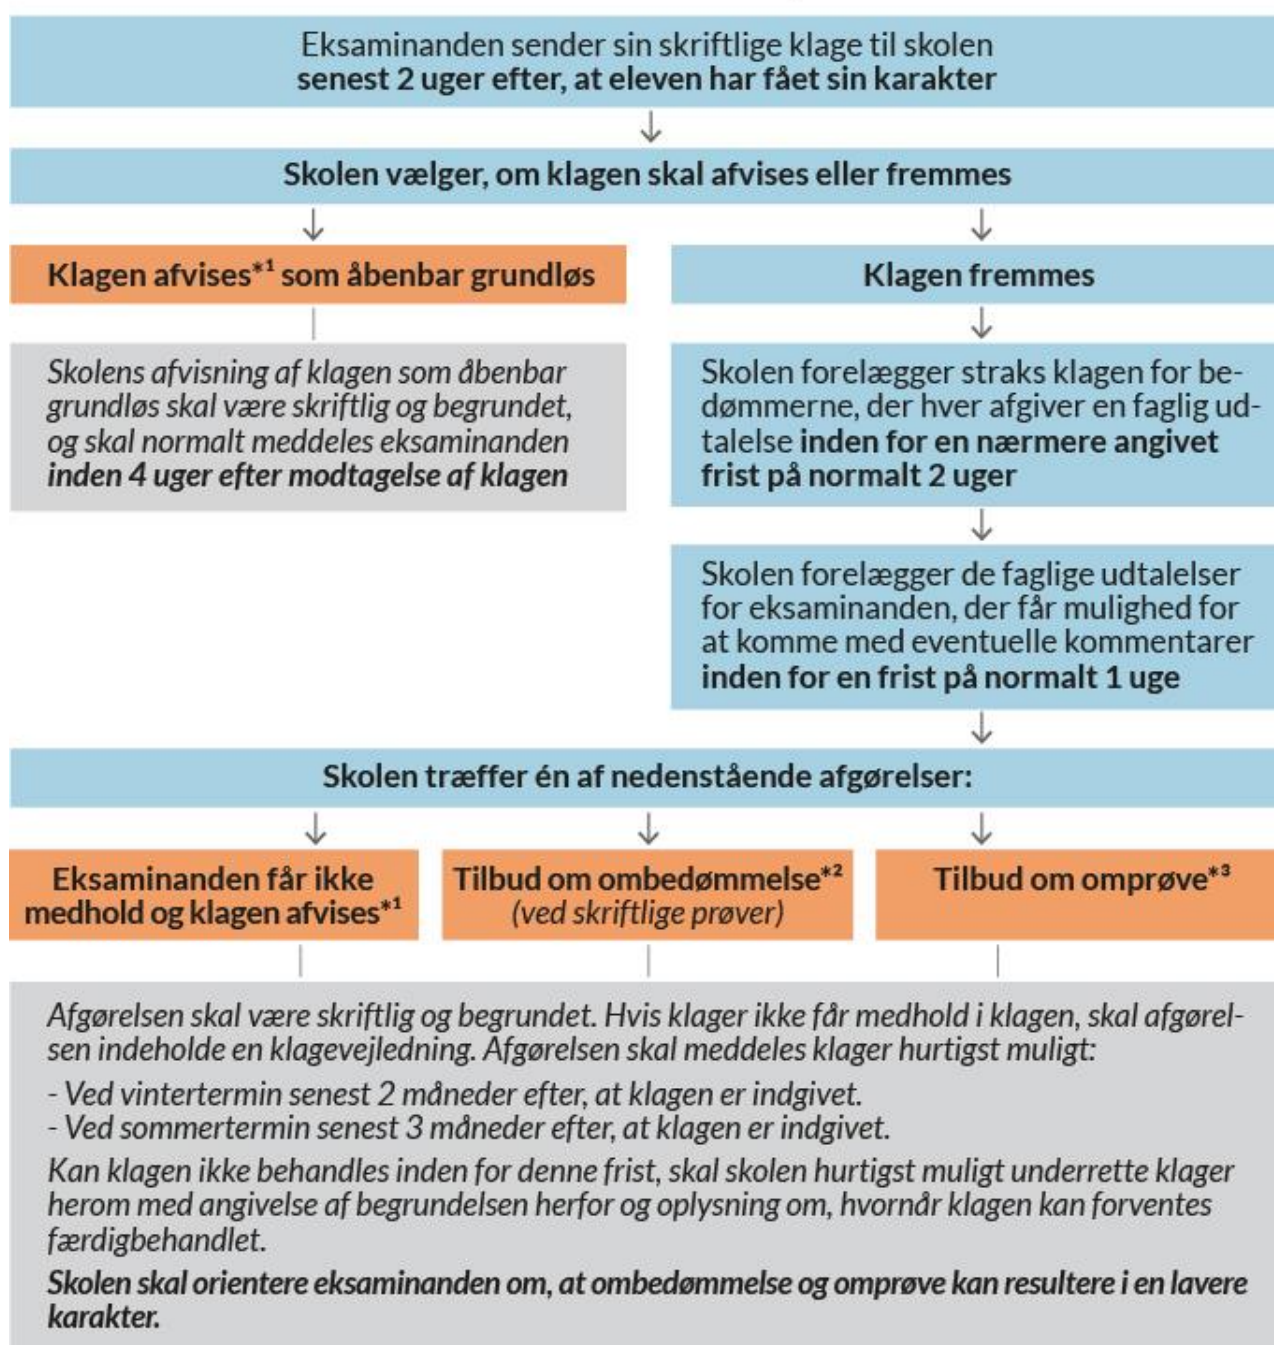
Eksaminanden sender sin skriftlige klage til skolen **senest 2 uger efter, at eleven har fået sin karakter**

↓

**Skolen vælger, om klagen skal afvises eller fremmes**

↓ ↓

**Klagen afvises$^{*1}$ som åbenbar grundløs**

*Skolens afvisning af klagen som åbenbar grundløs skal være skriftlig og begrundet, og skal normalt meddeles eksaminanden* ***inden 4 uger efter modtagelse af klagen***

**Klagen fremmes**

↓

Skolen forelægger straks klagen for bedømmerne, der hver afgiver en faglig udtalelse **inden for en nærmere angivet frist på normalt 2 uger**

↓

Skolen forelægger de faglige udtalelser for eksaminanden, der får mulighed for at komme med eventuelle kommentarer **inden for en frist på normalt 1 uge**

↓

**Skolen træffer én af nedenstående afgørelser:**

↓ ↓ ↓

**Eksaminanden får ikke medhold og klagen afvises$^{*1}$**

**Tilbud om ombedømmelse$^{*2}$** *(ved skriftlige prøver)*

**Tilbud om omprøve$^{*3}$**

*Afgørelsen skal være skriftlig og begrundet. Hvis klager ikke får medhold i klagen, skal afgørelsen indeholde en klagevejledning. Afgørelsen skal meddeles klager hurtigst muligt:*

*- Ved vintertermin senest 2 måneder efter, at klagen er indgivet.*
*- Ved sommertermin senest 3 måneder efter, at klagen er indgivet.*

*Kan klagen ikke behandles inden for denne frist, skal skolen hurtigst muligt underrette klager herom med angivelse af begrundelsen herfor og oplysning om, hvornår klagen kan forventes færdigbehandlet.*

***Skolen skal orientere eksaminanden om, at ombedømmelse og omprøve kan resultere i en lavere karakter.***